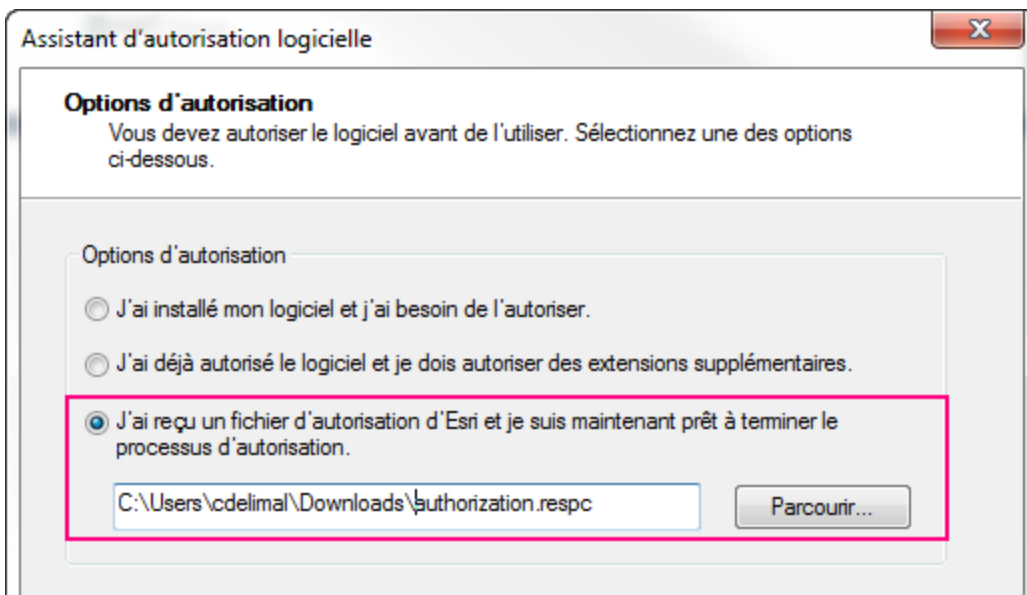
Assistant d'autorisation logicielle

X

Options d'autorisation

Vous devez autoriser le logiciel avant de l'utiliser. Sélectionnez une des options ci-dessous.

Options d'autorisation

J'ai installé mon logiciel et j'ai besoin de l'autoriser.

J'ai déjà autorisé le logiciel et je dois autoriser des extensions supplémentaires.

J'ai reçu un fichier d'autorisation d'Esri et je suis maintenant prêt à terminer le processus d'autorisation.

C:\Users\cdelimal\Downloads\authorization.respc

Parcourir...